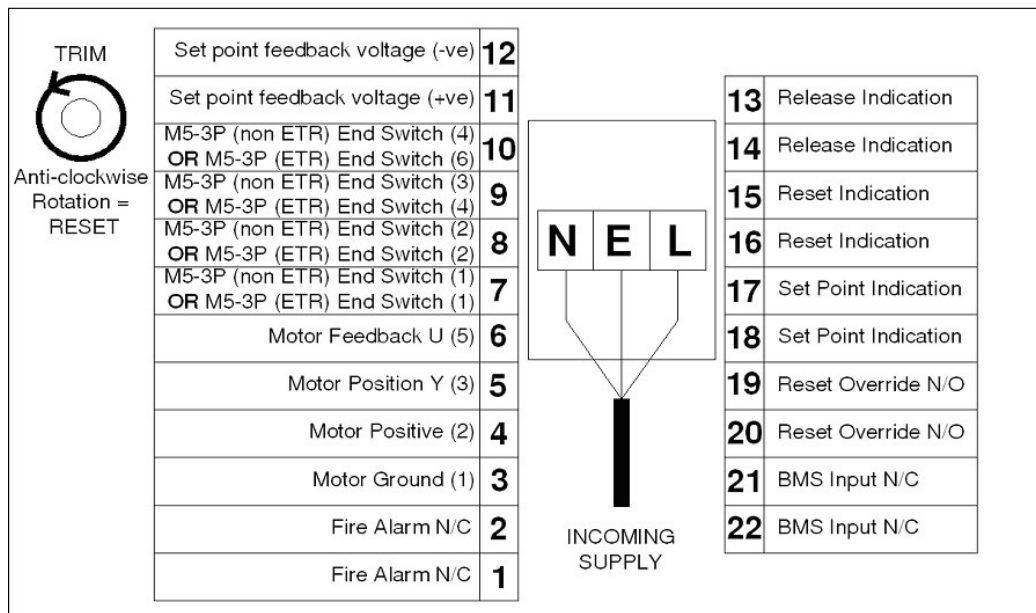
TRIM

Anti-clockwise Rotation = RESET

| | |
|---|---|
| Set point feedback voltage (-ve) | 12 |
| Set point feedback voltage (+ve) | 11 |
| M5-3P (non ETR) End Switch (4) OR M5-3P (ETR) End Switch (6) | 10 |
| M5-3P (non ETR) End Switch (3) OR M5-3P (ETR) End Switch (4) | 9 |
| M5-3P (non ETR) End Switch (2) OR M5-3P (ETR) End Switch (2) | 8 |
| M5-3P (non ETR) End Switch (1) OR M5-3P (ETR) End Switch (1) | 7 |
| Motor Feedback U (5) | 6 |
| Motor Position Y (3) | 5 |
| Motor Positive (2) | 4 |
| Motor Ground (1) | 3 |
| Fire Alarm N/C | 2 |
| Fire Alarm N/C | 1 |

N E L

INCOMING SUPPLY

| | |
|---|---|
| 13 | Release Indication |
| 14 | Release Indication |
| 15 | Reset Indication |
| 16 | Reset Indication |
| 17 | Set Point Indication |
| 18 | Set Point Indication |
| 19 | Reset Override N/O |
| 20 | Reset Override N/O |
| 21 | BMS Input N/C |
| 22 | BMS Input N/C |